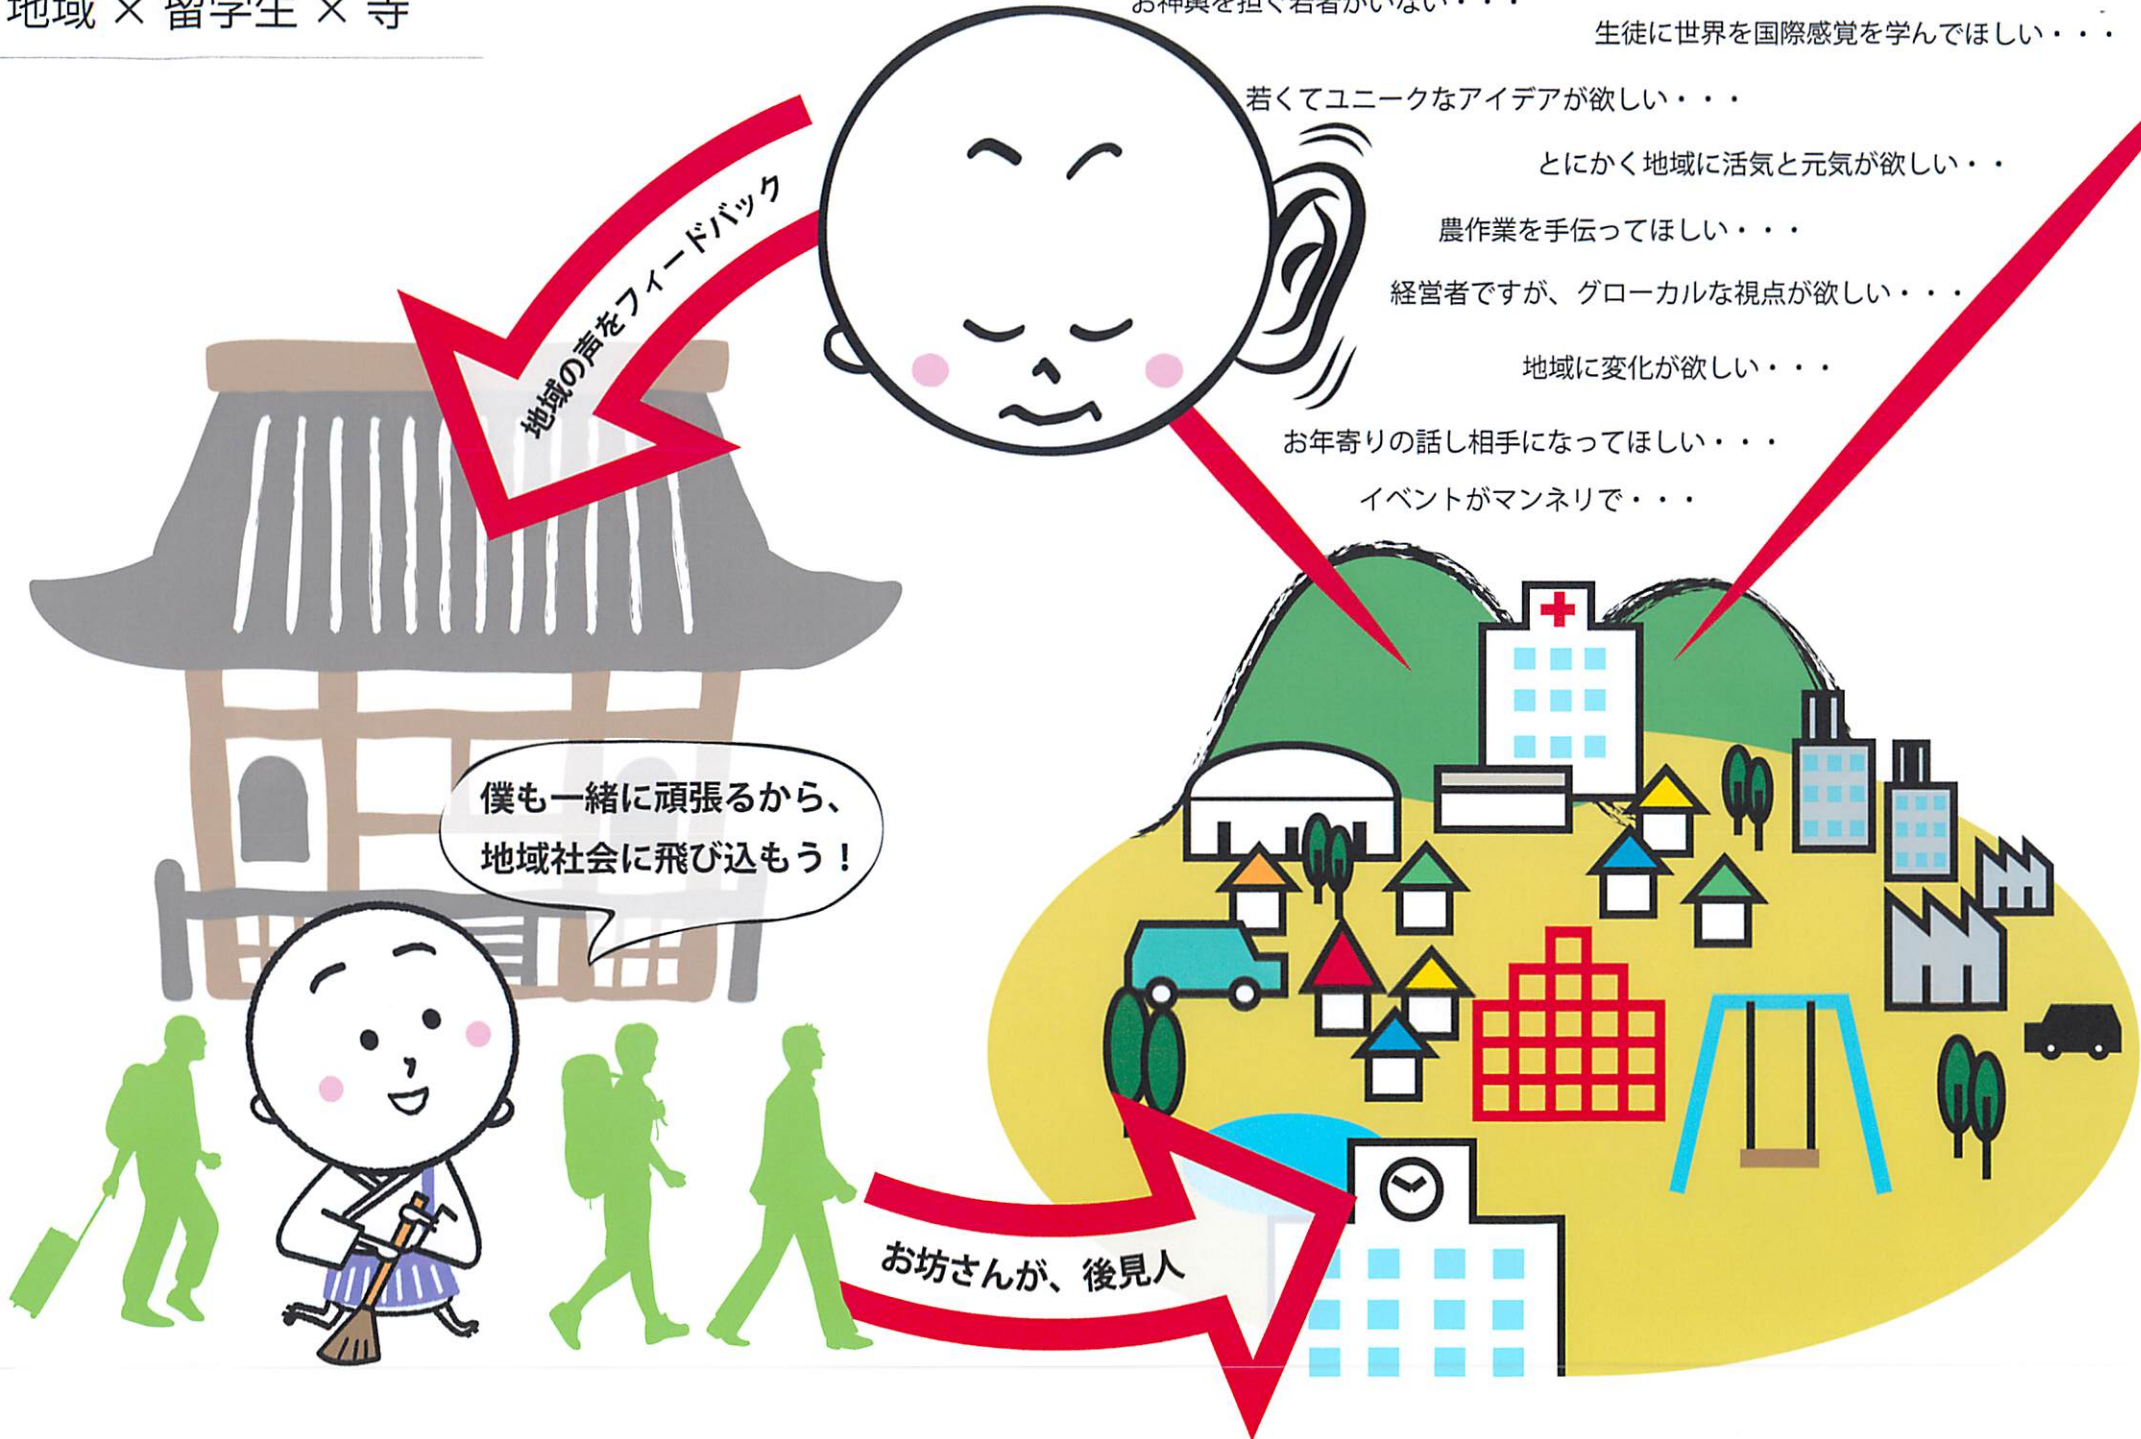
地域 × 留学生 × 寺

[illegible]

生徒に世界を国際感覚を学んでほしい・・・

若くてユニークなアイデアが欲しい・・・

とにかく地域に活気と元気が欲しい・・

農作業を手伝ってほしい・・・

経営者ですが、グローカルな視点が欲しい・・・

地域に変化が欲しい・・・

お年寄りの話し相手になってほしい・・・

イベントがマンネリで・・・

地域の声をフィードバック

僕も一緒に頑張るから、
地域社会に飛び込もう！

お坊さんが、後見人